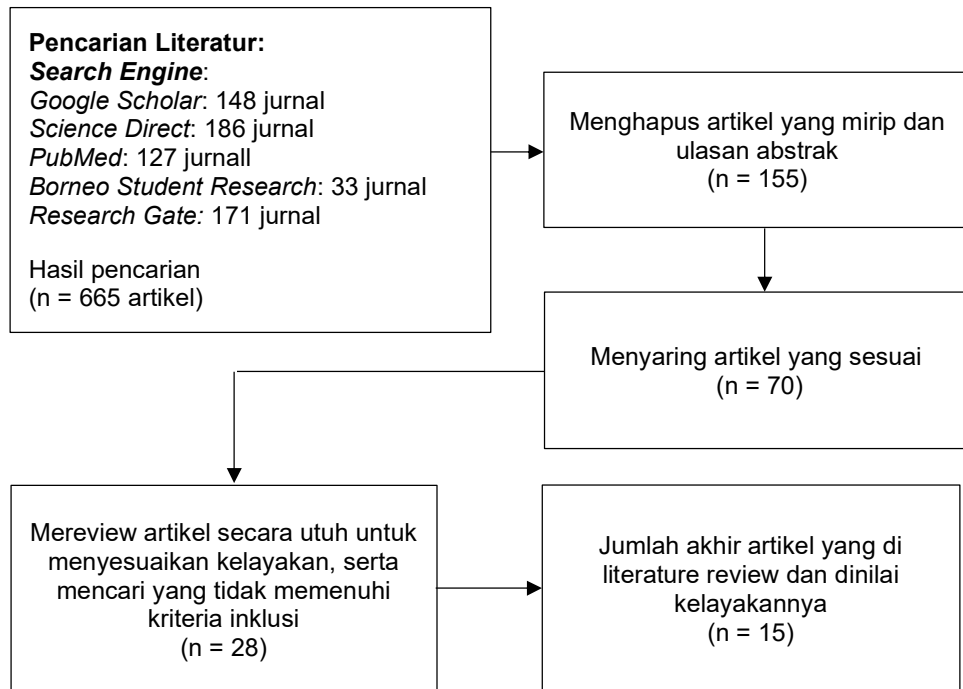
**Pencarian Literatur:**
***Search Engine***:
*Google Scholar*: 148 jurnal
*Science Direct*: 186 jurnal
*PubMed*: 127 jurnall
*Borneo Student Research*: 33 jurnal
*Research Gate:* 171 jurnal

Hasil pencarian
(n = 665 artikel)

Menghapus artikel yang mirip dan ulasan abstrak
(n = 155)

Menyaring artikel yang sesuai
(n = 70)

Mereview artikel secara utuh untuk menyesuaikan kelayakan, serta mencari yang tidak memenuhi kriteria inklusi
(n = 28)

Jumlah akhir artikel yang di literature review dan dinilai kelayakannya
(n = 15)